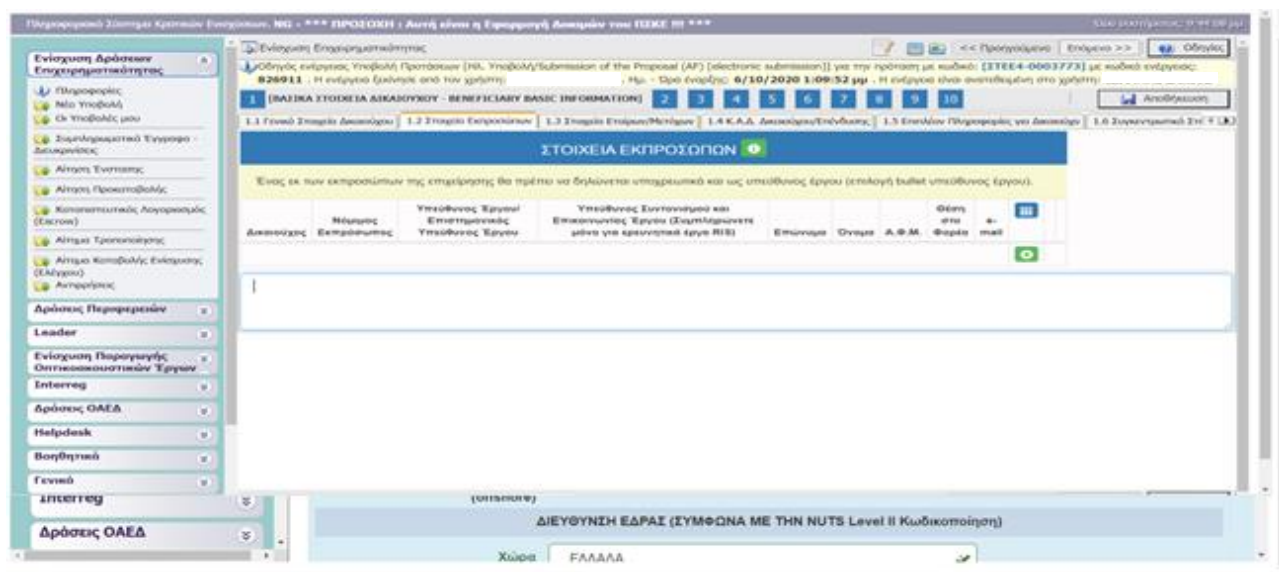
Πληροφοριακό Σύστημα Κρατικών Ενισχύσεων. NG - *** ΠΡΟΣΟΧΗ : Αυτή είναι η Εφαρμογή Δοκιμών του ΠΣΚΕ !!! ***

Ενίσχυση Δράσεων Επιχειρηματικότητας
Πληροφορίες
Νέο Υποβολή
Οι Υποβολές μου
Συμπληρωματικό Έγγραφο - Δικαιούχος
Αίτηση Ένταξης
Αίτηση Προκαταβολής
Κοινοποιητικός Λογαριασμός (Έκτου)
Αίτημα Τροποποίησης
Αίτημα Καταβολής Ενίσχυσης (Έλεγχος)
Ανταρρήσεις
Δράσεις Περιφερειών
Leader
Ενίσχυση Παραγωγής Οπτικοακουστικών Έργων
Interreg
Δράσεις ΟΑΕΔ
Helpdesk
Βοηθητικά
Γενικά
Interreg
Δράσεις ΟΑΕΔ

Ενίσχυση Επιχειρηματικότητας
<< Προηγούμενο | Επόμενο >> | Οδηγίες
Οδηγός ενέργειας Υποβολή Προτάσεων [ΗΑ. Υποβολή/Submission of the Proposal (AF) (electronic submission)] για την πρόταση με κωδικό: [ΣΤΕΕ4-0003773] με κωδικό ενέργειας: 826911 . Η ενέργεια ξεκίνησε από τον χρήστη: , Ημ. - Ώρα έναρξης: 6/10/2020 1:09:52 μμ . Η ενέργεια είναι ανατεθειμένη στο χρήστη:

1 [ΒΑΣΙΚΑ ΣΤΟΙΧΕΙΑ ΔΙΚΑΙΟΥΧΟΥ - BENEFICIARY BASIC INFORMATION] 2 3 4 5 6 7 8 9 10 Αποθήκευση

1.1 Γενικά Στοιχεία Δικαιούχου | 1.2 Στοιχεία Εκπροσώπων | 1.3 Στοιχεία Εταίρων/Μετόχων | 1.4 Κ.Α.Δ. Δικαιούχου/Επένδυσης | 1.5 Επιπλέον Πληροφορίες για Δικαιούχο | 1.6 Συγκεντρωτικά Στοι

ΣΤΟΙΧΕΙΑ ΕΚΠΡΟΣΩΠΩΝ

Ένας εκ των εκπροσώπων της επιχείρησης θα πρέπει να δηλώνεται υποχρεωτικά και ως υπεύθυνος έργου (επιλογή bullet υπεύθυνος έργου).

| Δικαιούχος | Νόμιμος Εκπρόσωπος | Υπεύθυνος Έργου/ Επιστημονικός Υπεύθυνος Έργου | Υπεύθυνος Συντονισμού και Επικοινωνίας Έργου (Συμπληρώνεται μόνο για ερευνητικά έργα RIS) | Επώνυμο | Όνομα | Α.Φ.Μ. | Θέση στο Φορέα | e-mail |
|---|---|---|---|---|---|---|---|---|

(οπτιονοι)
ΔΙΕΥΘΥΝΣΗ ΕΔΡΑΣ (ΣΥΜΦΩΝΑ ΜΕ ΤΗΝ NUTS Level II Κωδικοποίηση)
Χώρα ΕΛΛΑΔΑ